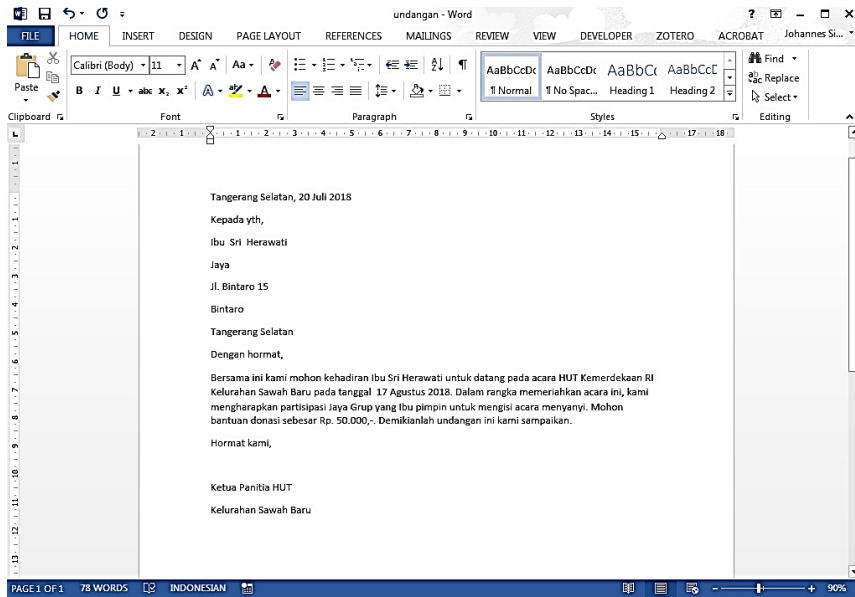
undangan - Word

? – □ ×

FILE HOME INSERT DESIGN PAGE LAYOUT REFERENCES MAILINGS REVIEW VIEW DEVELOPER ZOTERO ACROBAT Johannes Si...

Paste
Calibri (Body) 11 A A Aa
B I U abc $x_2$ $x^2$ A A
AaBbCcDc ¶ Normal
AaBbCcDc ¶ No Spac...
AaBbCc Heading 1
AaBbCcC Heading 2
Find
Replace
Select
Clipboard Font Paragraph Styles Editing

Tangerang Selatan, 20 Juli 2018

Kepada yth,

Ibu Sri Herawati

Jaya

Jl. Bintaro 15

Bintaro

Tangerang Selatan

Dengan hormat,

Bersama ini kami mohon kehadiran Ibu Sri Herawati untuk datang pada acara HUT Kemerdekaan RI Kelurahan Sawah Baru pada tanggal 17 Agustus 2018. Dalam rangka memeriahkan acara ini, kami mengharapkan partisipasi Jaya Grup yang Ibu pimpin untuk mengisi acara menyanyi. Mohon bantuan donasi sebesar Rp. 50.000,-. Demikianlah undangan ini kami sampaikan.

Hormat kami,

Ketua Panitia HUT

Kelurahan Sawah Baru

PAGE 1 OF 1 78 WORDS INDONESIAN 90%